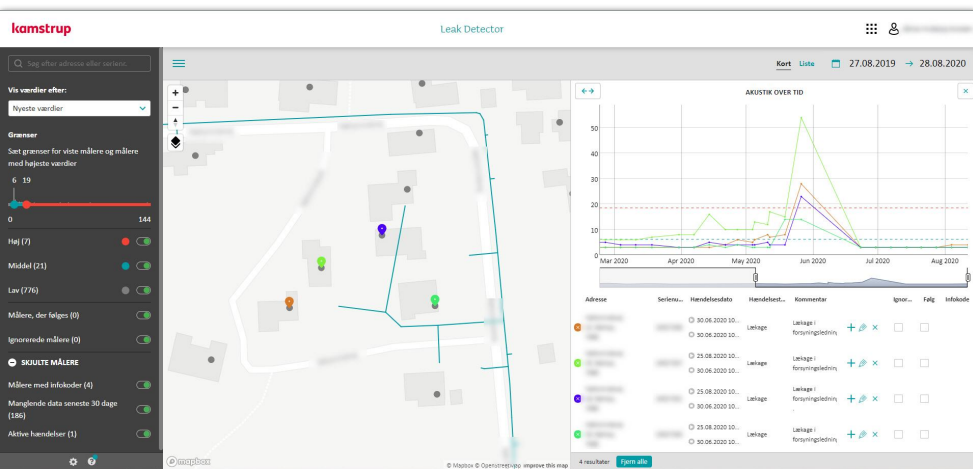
kamstrup

Leak Detector

Søg efter adresse eller serienr.

Vis værdier efter:

Nyeste værdier

Grænser

Sæt grænser for viste målere og målere med højeste værdier

6 19

0 144

Høj (7)

Middel (21)

Lav (776)

Målere, der følges (0)

Ignorerede målere (0)

SKJULTE MÅLERE

Målere med infokoder (4)

Manglende data seneste 30 dage (186)

Aktive hændelser (1)

Kort Liste 27.08.2019 → 28.08.2020

AKUSTIK OVER TID

| 50 |
| 40 |
| 30 |
| 20 |
| 10 |
| 0 |

Mar 2020 Apr 2020 May 2020 Jun 2020 Jul 2020 Aug 2020

| Adresse | Serienu... | Hændelsesdato | Hændelsest... | Kommentar | Ignor... | Følg | Infokode |
|---|---|---|---|---|---|---|---|
| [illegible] | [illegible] | 30.06.2020 10... 30.06.2020 10... | Lækage | Lækage i forsyningsledning | | | |
| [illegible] | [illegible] | 25.08.2020 10... 30.06.2020 10... | Lækage | Lækage i forsyningsledning | | | |
| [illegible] | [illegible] | 25.08.2020 10... 30.06.2020 10... | Lækage | Lækage i forsyningsledning | | | |
| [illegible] | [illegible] | 25.08.2020 10... 30.06.2020 10... | Lækage | Lækage i forsyningsledning | | | |

4 resultater Fjern alle

© mapbox

© Mapbox © OpenStreetMap Improve this map